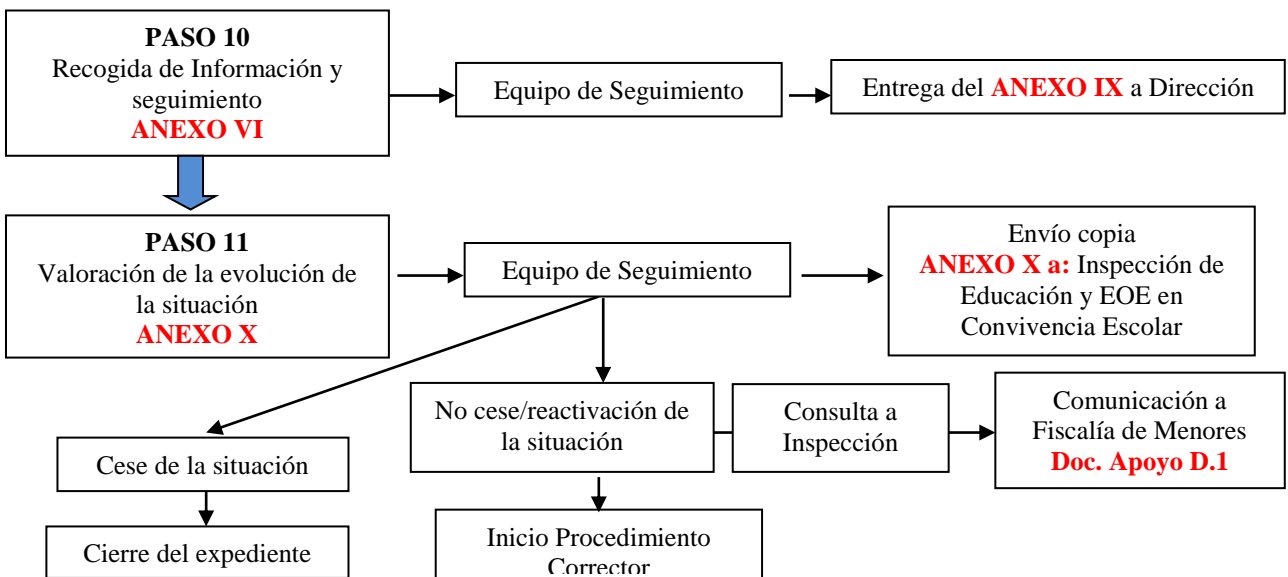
PASO 10
Recogida de Información y seguimiento
ANEXO VI

Equipo de Seguimiento

Entrega del ANEXO IX a Dirección

PASO 11
Valoración de la evolución de la situación
ANEXO X

Equipo de Seguimiento

Envío copia
ANEXO X a: Inspección de Educación y EOE en Convivencia Escolar

Cese de la situación

Cierre del expediente

No cese/reactivación de la situación

Consulta a Inspección

Comunicación a Fiscalía de Menores
Doc. Apoyo D.1

Inicio Procedimiento Corrector